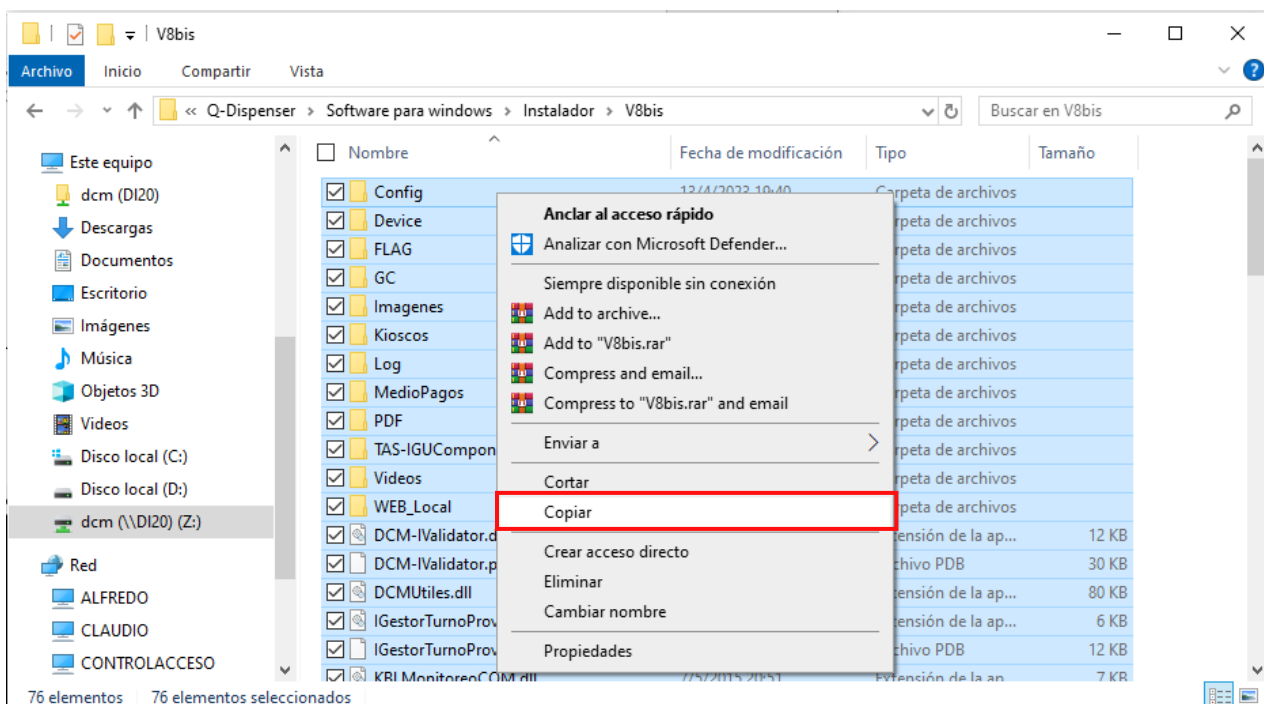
V8bis

Archivo Inicio Compartir Vista

« Q-Dispenser › Software para windows › Instalador › V8bis

Buscar en V8bis

Este equipo
dcm (DI20)
Descargas
Documentos
Escritorio
Imágenes
Música
Objetos 3D
Videos
Disco local (C:)
Disco local (D:)
dcm (\\DI20) (Z:)
Red
ALFREDO
CLAUDIO
CONTROLACCESO

| Nombre | Fecha de modificación | Tipo | Tamaño |
|---|---|---|---|
| Config | 13/4/2023 19:40 | Carpeta de archivos | |
| Device | | rpeta de archivos | |
| FLAG | | rpeta de archivos | |
| GC | | rpeta de archivos | |
| Imagenes | | rpeta de archivos | |
| Kioscos | | rpeta de archivos | |
| Log | | rpeta de archivos | |
| MedioPagos | | rpeta de archivos | |
| PDF | | rpeta de archivos | |
| TAS-IGUCompon | | rpeta de archivos | |
| Videos | | rpeta de archivos | |
| WEB_Local | | rpeta de archivos | |
| DCM-IValidator.d | | tensión de la ap... | 12 KB |
| DCM-IValidator.p | | chivo PDB | 30 KB |
| DCMUtiles.dll | | tensión de la ap... | 80 KB |
| IGestorTurnoProv | | tensión de la ap... | 6 KB |
| IGestorTurnoProv | | chivo PDB | 12 KB |
| KBLMonitoreoCOM.dll | 7/5/2015 20:51 | Extensión de la ap... | 7 KB |

Anclar al acceso rápido
Analizar con Microsoft Defender...
Siempre disponible sin conexión
Add to archive...
Add to "V8bis.rar"
Compress and email...
Compress to "V8bis.rar" and email
Enviar a
Cortar
Copiar
Crear acceso directo
Eliminar
Cambiar nombre
Propiedades

76 elementos 76 elementos seleccionados